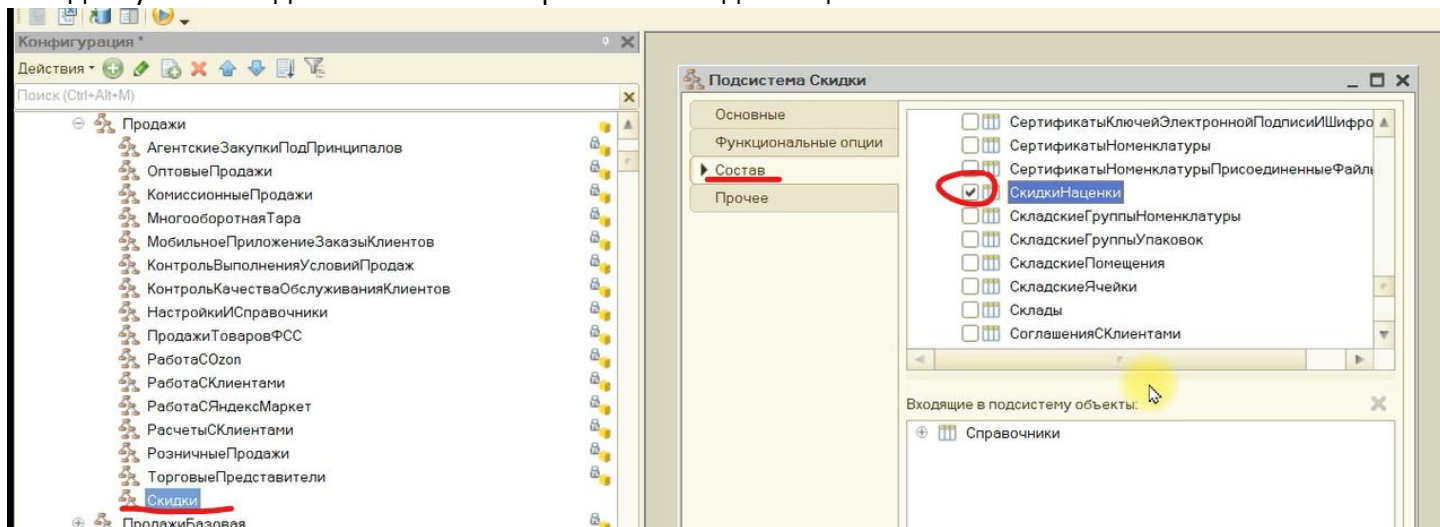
Конфигурация *

Действия

Поиск (Ctrl+Alt+M)

Продажи
АгентскиеЗакупкиПодПринципалов
ОптовыеПродажи
КомиссионныеПродажи
МногооборотнаяТара
МобильноеПриложениеЗаказыКлиентов
КонтрольВыполненияУсловийПродаж
КонтрольКачестваОбслуживанияКлиентов
НастройкиИСправочники
ПродажиТоваровФСС
РаботаСOzon
РаботаСКлиентами
РаботаСЯндексМаркет
РасчетыСКлиентами
РозничныеПродажи
ТорговыеПредставители
Скидки
ПродажиБазовая

Подсистема Скидки

Основные
Функциональные опции
Состав
Прочее

СертификатыКлючейЭлектроннойПодписиИШифро
СертификатыНоменклатуры
СертификатыНоменклатурыПрисоединенныеФайлы
СкидкиНаценки
СкладскиеГруппыНоменклатуры
СкладскиеГруппыУпаковок
СкладскиеПомещения
СкладскиеЯчейки
Склады
СоглашенияСКлиентами

Входящие в подсистему объекты:

Справочники